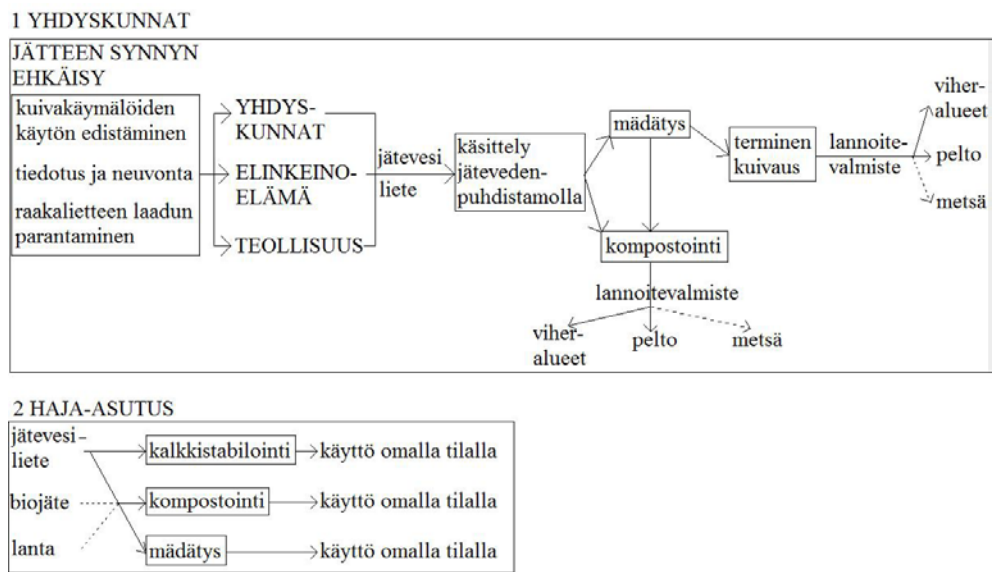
1 YHDYSKUNNAT

JÄTTEEN SYNNYN EHKÄISY

kuivakäymälöiden käytön edistäminen

tiedotus ja neuvonta

raakalietteen laadun parantaminen

YHDYSKUNNAT

ELINKEINOELÄMÄ

TEOLLISUUS

jätevesi liete

käsittely jäteveden-puhdistamolla

mädätys

terminen kuivaus

lannoitevalmiste

viheralueet

pelto

metsä

kompostointi

lannoitevalmiste

viheralueet

pelto

metsä

2 HAJA-ASUTUS

jätevesiliete

biojäte

lanta

kalkkistabilointi

käyttö omalla tilalla

kompostointi

käyttö omalla tilalla

mädätys

käyttö omalla tilalla